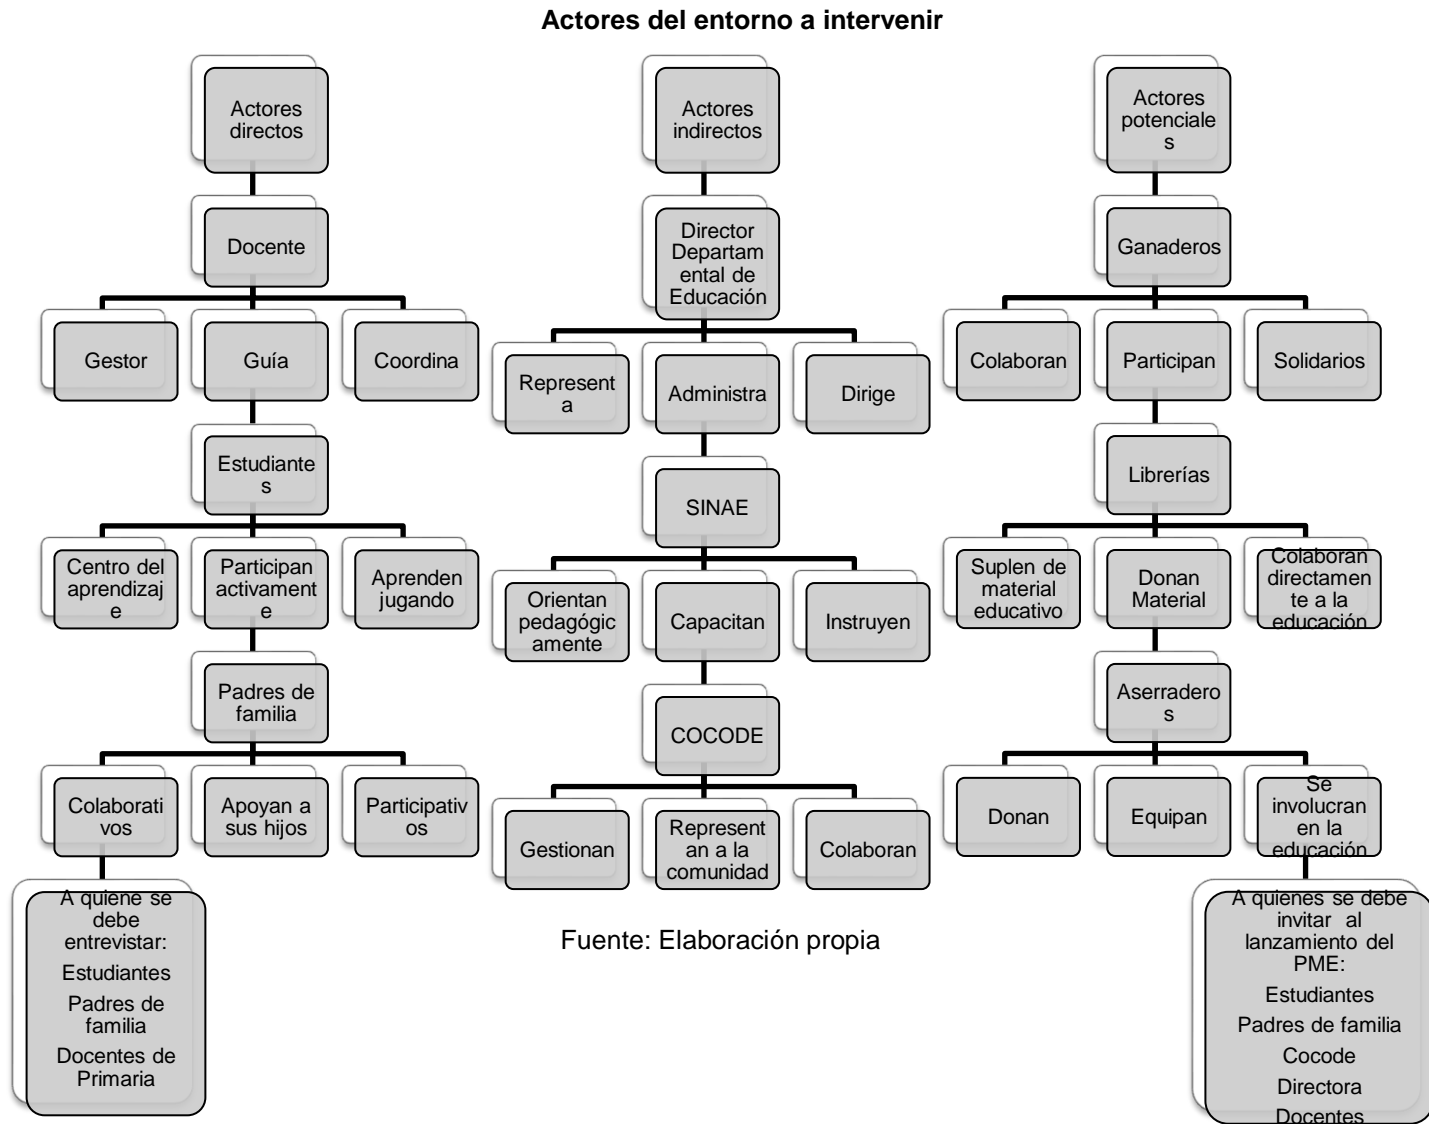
**Actores del entorno a intervenir**

Actores directos

Docente

Gestor

Guía

Coordina

Estudiantes

Centro del aprendizaje

Participan activamente

Aprenden jugando

Padres de familia

Colaborativos

Apoyan a sus hijos

Participativos

A quiene se debe entrevistar:
Estudiantes
Padres de familia
Docentes de Primaria

Actores indirectos

Director Departamental de Educación

Representa

Administra

Dirige

SINAE

Orientan pedagógicamente

Capacitan

Instruyen

COCODE

Gestionan

Representan a la comunidad

Colaboran

Fuente: Elaboración propia

Actores potenciales

Ganaderos

Colaboran

Participan

Solidarios

Librerías

Suplen de material educativo

Donan Material

Colaboran directamente a la educación

Aserraderos

Donan

Equipan

Se involucran en la educación

A quienes se debe invitar al lanzamiento del PME:
Estudiantes
Padres de familia
Cocode
Directora
Docentes